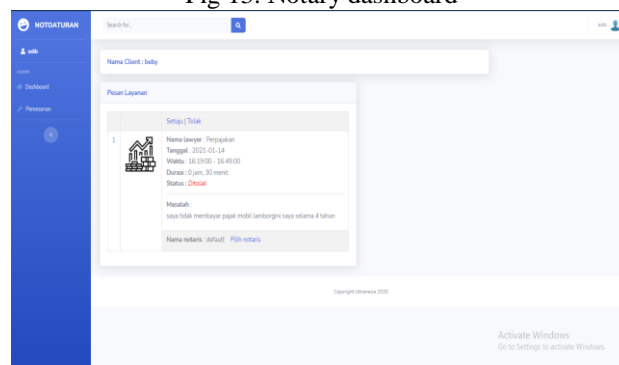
Fig 13. Notary dashboard

NOTOATURAN

Search for...

edb

edb

ADMIN

Dashboard

Pemesanan

Nama Client : beby

Pesan Layanan

Setuju | Tolak

1

Nama lawyer : Perpajakan
Tanggal : 2021-01-14
Waktu : 16:19:00 - 16:49:00
Durasi : 0 jam, 30 menit
Status : Ditolak

Masalah :
saya tidak membayar pajak mobil lamborgini saya selama 4 tahun

Nama notaris : default Pilih notaris

Copyright Ultrameta 2020

Activate Windows
Go to Settings to activate Windows.